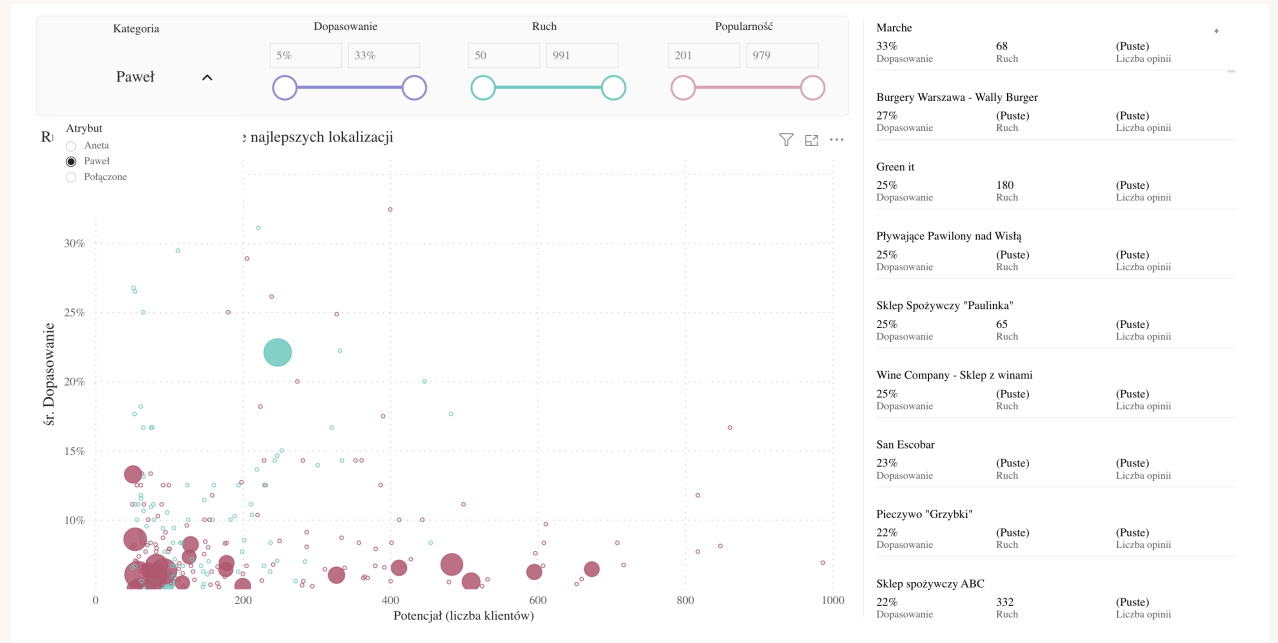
Kategoria

Paweł

Dopasowanie

5%

33%

Ruch

50

991

Popularność

201

979

Atrybut

Aneta

Paweł

Połączone

R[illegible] e najlepszych lokalizacji

śr. Dopasowanie

30%

25%

20%

15%

10%

0

200

400

600

800

1000

Potencjał (liczba klientów)

Marche
33%
Dopasowanie
68
Ruch
(Puste)
Liczba opinii

Burgery Warszawa - Wally Burger
27%
Dopasowanie
(Puste)
Ruch
(Puste)
Liczba opinii

Green it
25%
Dopasowanie
180
Ruch
(Puste)
Liczba opinii

Pływające Pawilony nad Wisłą
25%
Dopasowanie
(Puste)
Ruch
(Puste)
Liczba opinii

Sklep Spożywczy "Paulinka"
25%
Dopasowanie
65
Ruch
(Puste)
Liczba opinii

Wine Company - Sklep z winami
25%
Dopasowanie
(Puste)
Ruch
(Puste)
Liczba opinii

San Escobar
23%
Dopasowanie
(Puste)
Ruch
(Puste)
Liczba opinii

Pieczywo "Grzybki"
22%
Dopasowanie
(Puste)
Ruch
(Puste)
Liczba opinii

Sklep spożywczy ABC
22%
Dopasowanie
332
Ruch
(Puste)
Liczba opinii